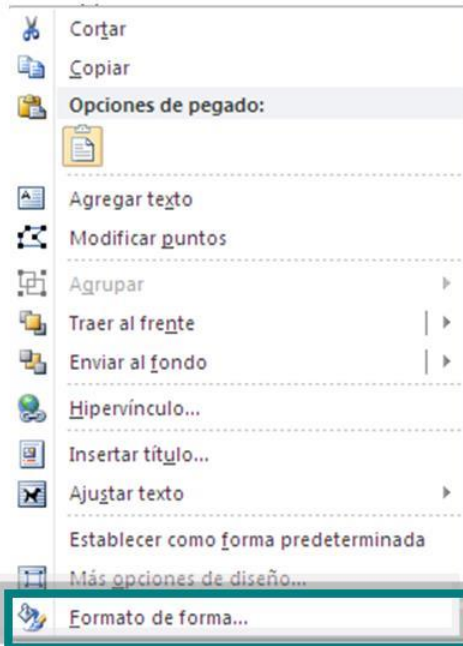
Cortar
Copiar
Opciones de pegado:
Agregar texto
Modificar puntos
Agrupar
Traer al frente
Enviar al fondo
Hipervínculo...
Insertar título...
Ajustar texto
Establecer como forma predeterminada
Más opciones de diseño...
Formato de forma...